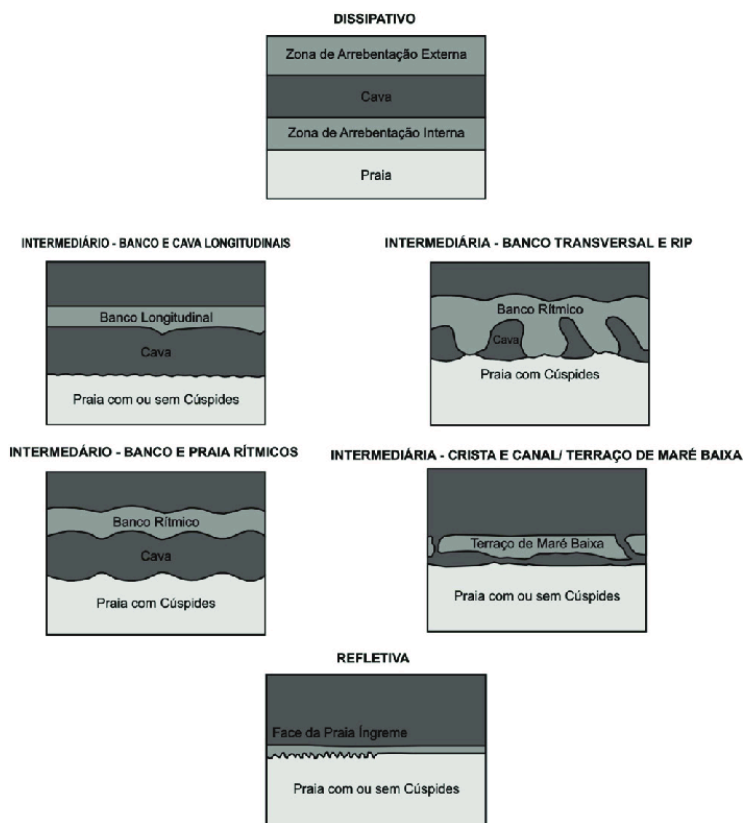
DISSIPATIVO

Zona de Arrebentação Externa

Cava

Zona de Arrebentação Interna

Praia

INTERMEDIÁRIO - BANCO E CAVA LONGITUDINAIS

Banco Longitudinal

Cava

Praia com ou sem Cúspides

INTERMEDIÁRIA - BANCO TRANSVERSAL E RIP

Banco Rítmico

Cava

Praia com Cúspides

INTERMEDIÁRIO - BANCO E PRAIA RÍTMICOS

Banco Rítmico

Cava

Praia com Cúspides

INTERMEDIÁRIA - CRISTA E CANAL/ TERRAÇO DE MARÉ BAIXA

Terraço de Maré Baixa

Praia com ou sem Cúspides

REFLETIVA

Face da Praia Íngreme

Praia com ou sem Cúspides